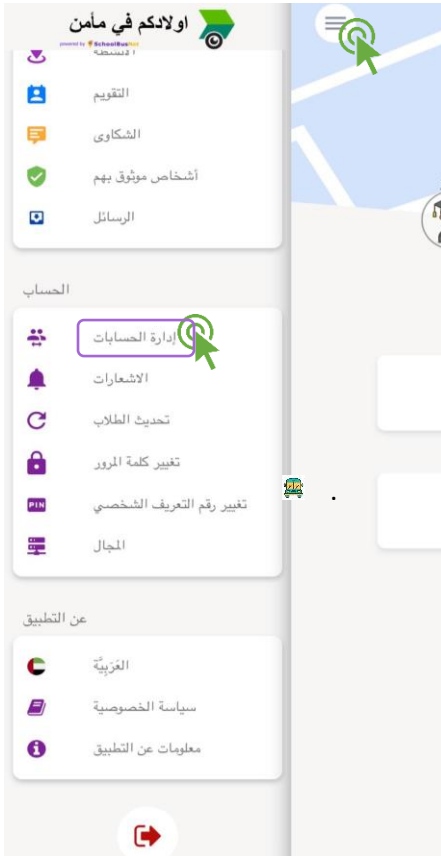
اولادكم في مأمن
powered by SchoolBusBot

الأنشطة
التقويم
الشكاوى
أشخاص موثوق بهم
الرسائل

الحساب
إدارة الحسابات
الاشعارات
تحديث الطلاب
تغيير كلمة المرور
PIN
تغيير رقم التعريف الشخصي
المجال

عن التطبيق
العَرَبِيَّة
سياسة الخصوصية
معلومات عن التطبيق